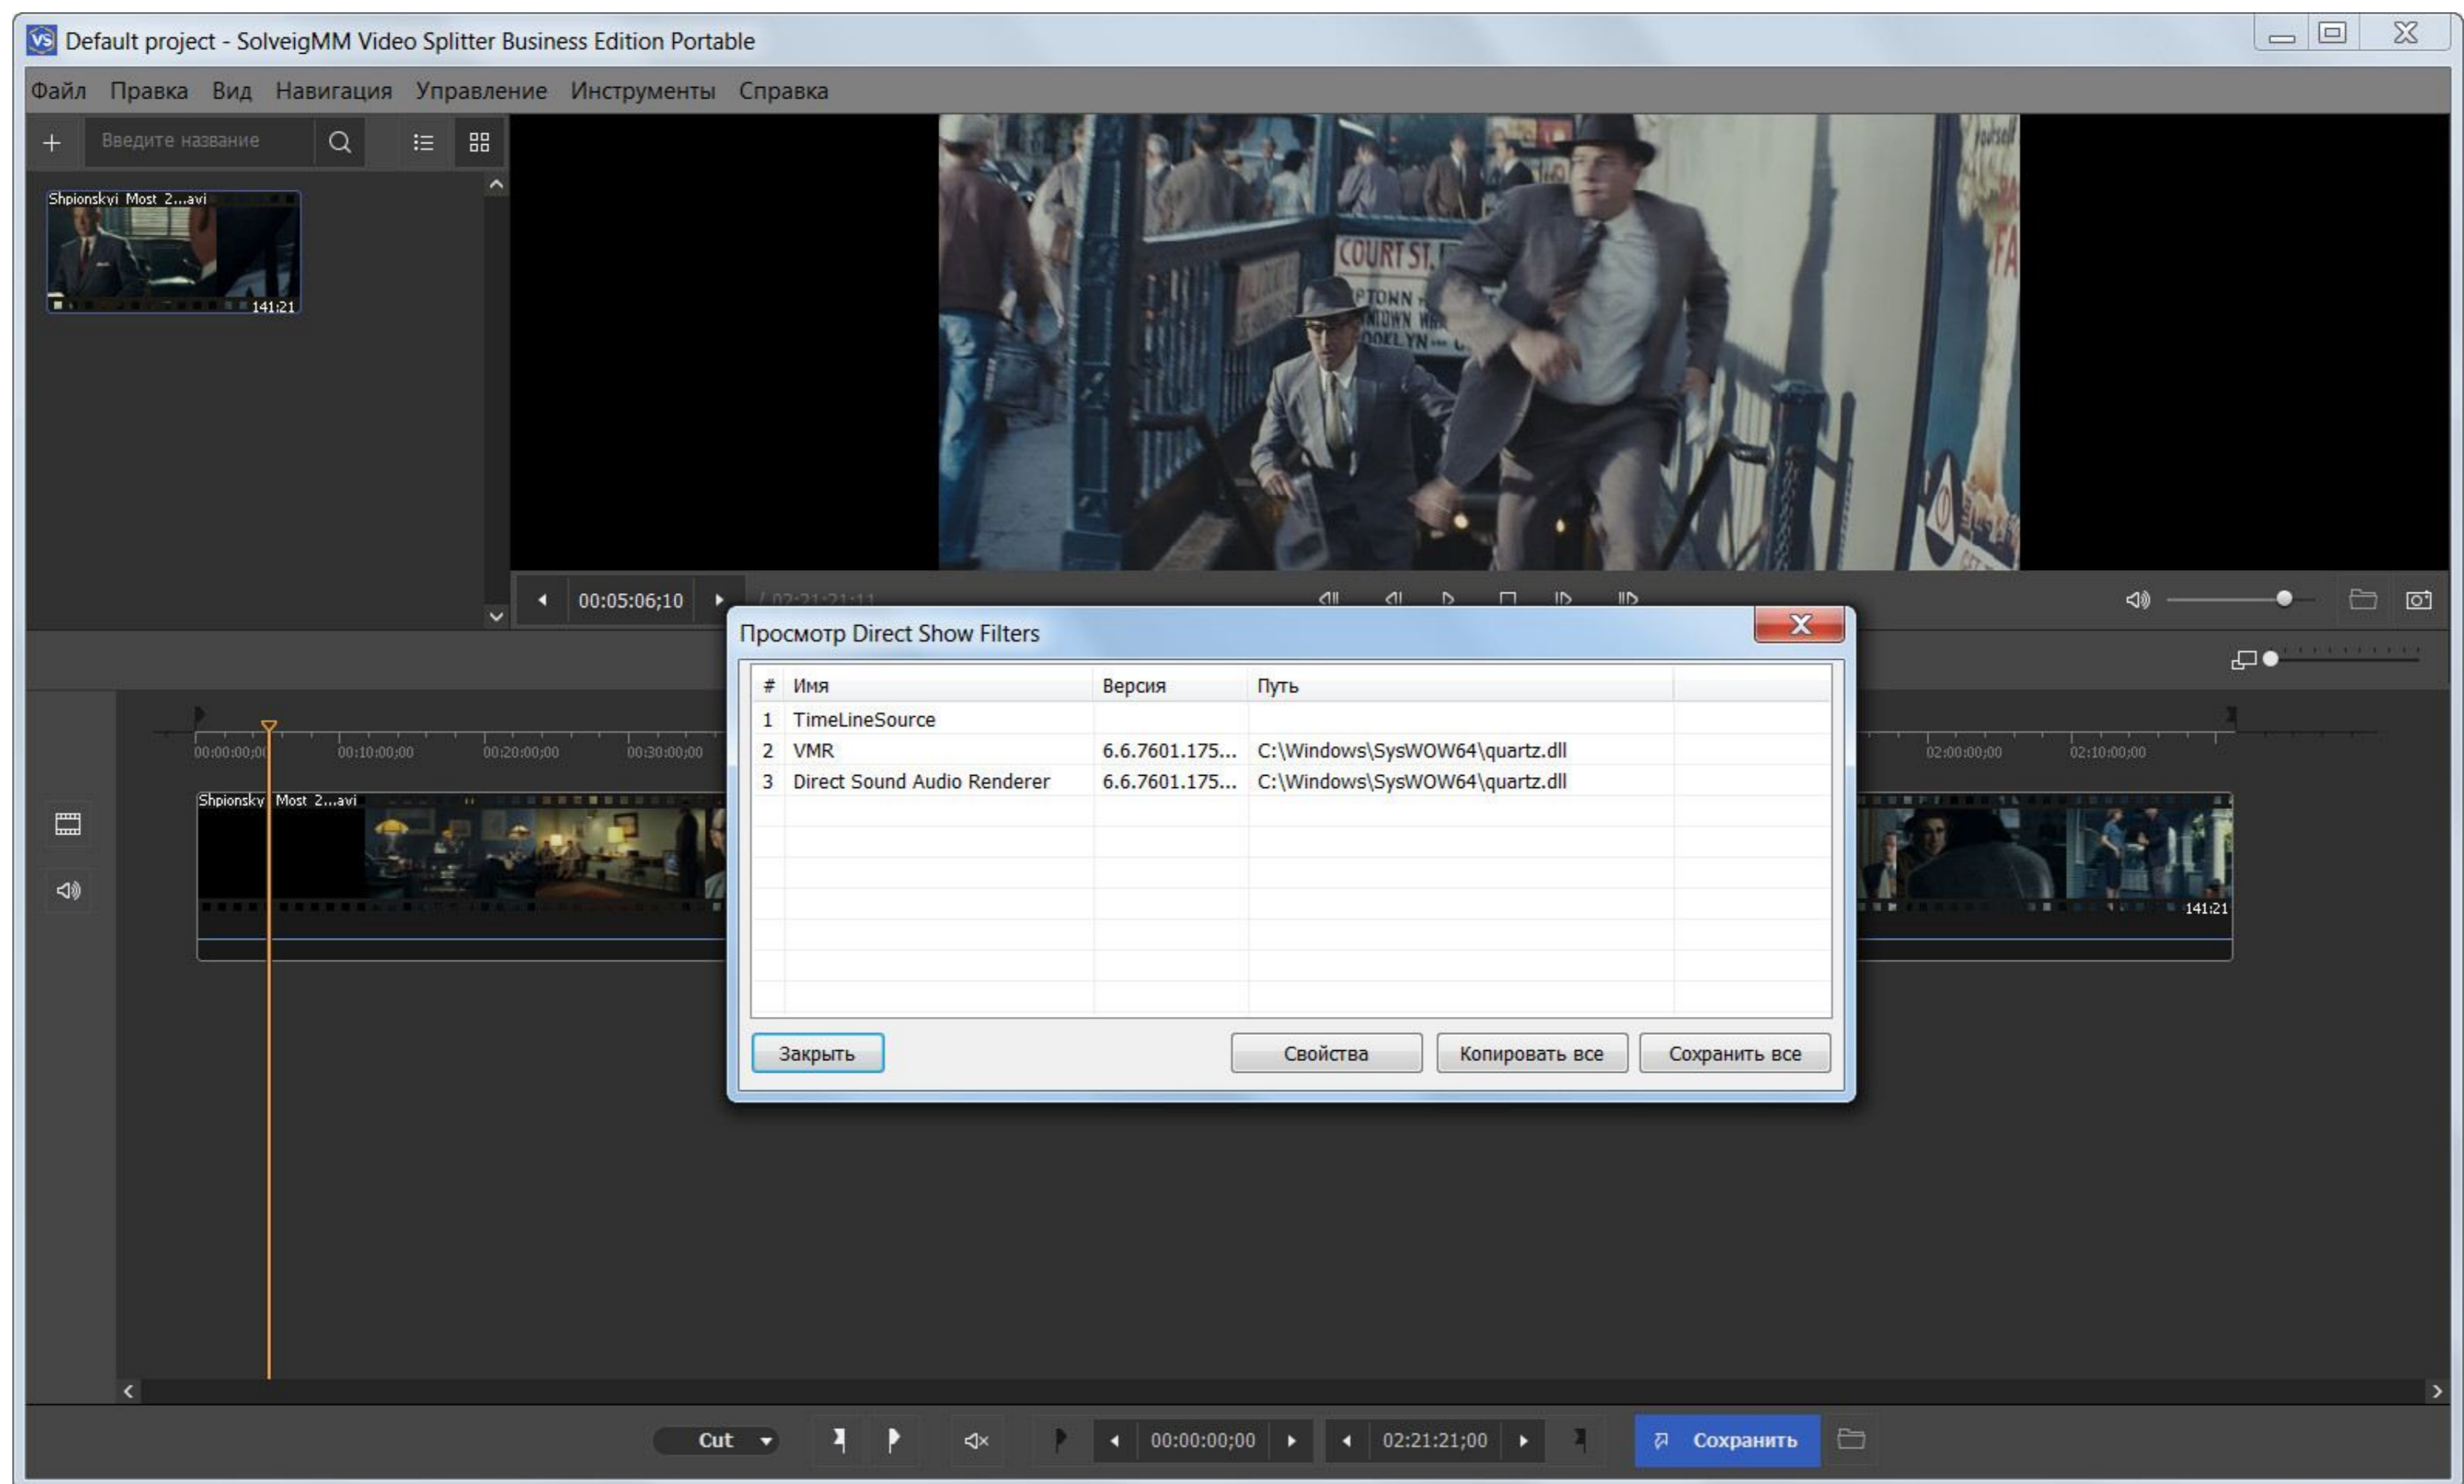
Default project - SolveigMM Video Splitter Business Edition Portable

Файл Правка Вид Навигация Управление Инструменты Справка

Введите название

Shpionskyi Most 2...avi
141:21

00:05:06;10
/ 02:21:21:11

Просмотр Direct Show Filters

| # | Имя | Версия | Путь |
|---|---|---|---|
| 1 | TimeLineSource | | |
| 2 | VMR | 6.6.7601.175... | C:\Windows\SysWOW64\quartz.dll |
| 3 | Direct Sound Audio Renderer | 6.6.7601.175... | C:\Windows\SysWOW64\quartz.dll |

Закрыть Свойства Копировать все Сохранить все

00:00:00;00 00:10:00;00 00:20:00;00 00:30:00;00 02:00:00;00 02:10:00;00

Shpionsky Most 2...avi
141:21

Cut
00:00:00;00
02:21:21;00
Сохранить